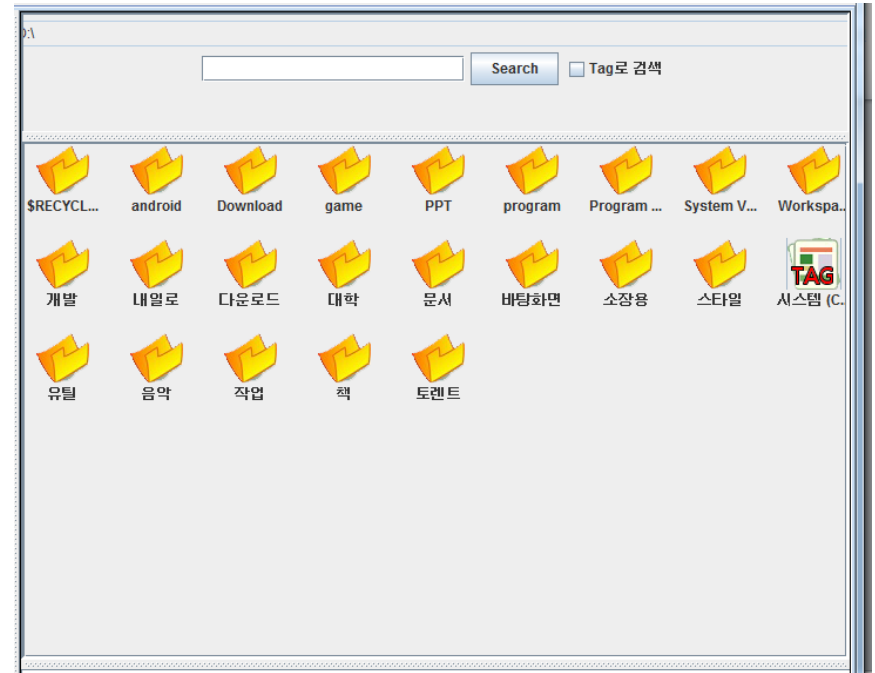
D:\

Search

Tag로 검색

$RECYCL... android Download game PPT program Program ... System V... Workspa...

개발 내일로 다운로드 대학 문서 바탕화면 소장용 스타일 TAG 시스템 (C...

유틸 음악 작업 책 토렌트